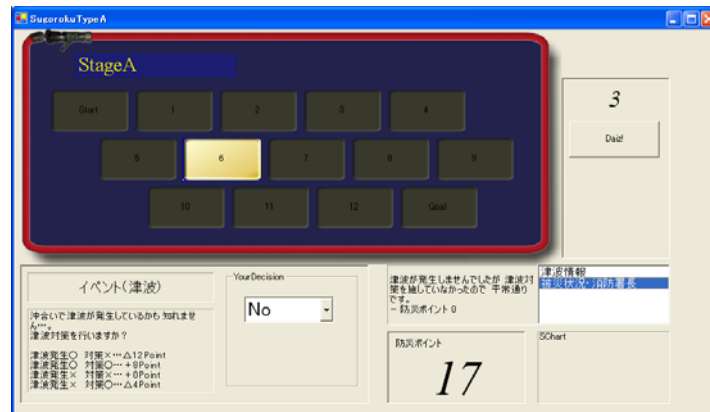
SugorokuTypeA

StageA

Start
1
2
3
4
5
6
7
8
9
10
11
12
Goal

3

Daiz!

イベント（津波）

沖合いで津波が発生しているかも知れません…。
津波対策を行いますか？

津波発生○　対策×…△12Point
津波発生○　対策○…＋8Point
津波発生×　対策×…＋0Point
津波発生×　対策○…△4Point

YourDecision

No

津波が発生しませんでしたが 津波対策を施していなかったので 平常通りです。
－防災ポイント0

津波情報
被災状況:消防署長

防災ポイント

17

SChart